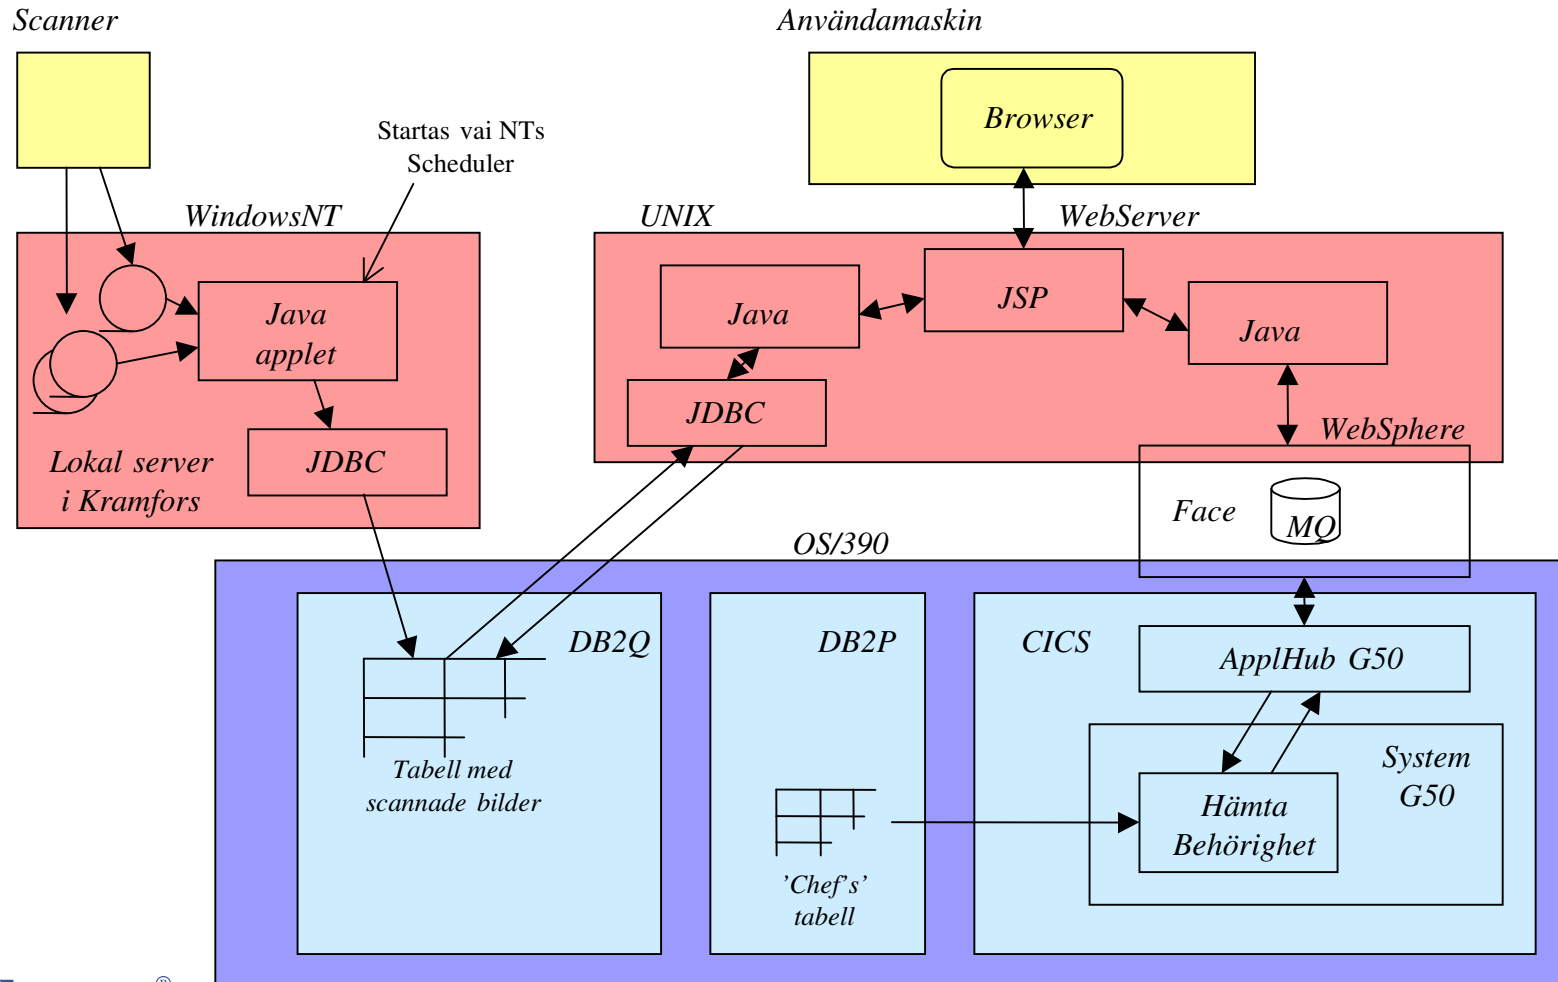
Scanner

Användamaskin

Browser

Startas vai NTs Scheduler

WindowsNT

UNIX

WebServer

Java applet

Java

JSP

Java

JDBC

JDBC

Lokal server i Kramfors

WebSphere

Face

MQ

OS/390

DB2Q

DB2P

CICS

ApplHub G50

System G50

Hämta Behörighet

Tabell med scannade bilder

'Chef's' tabell